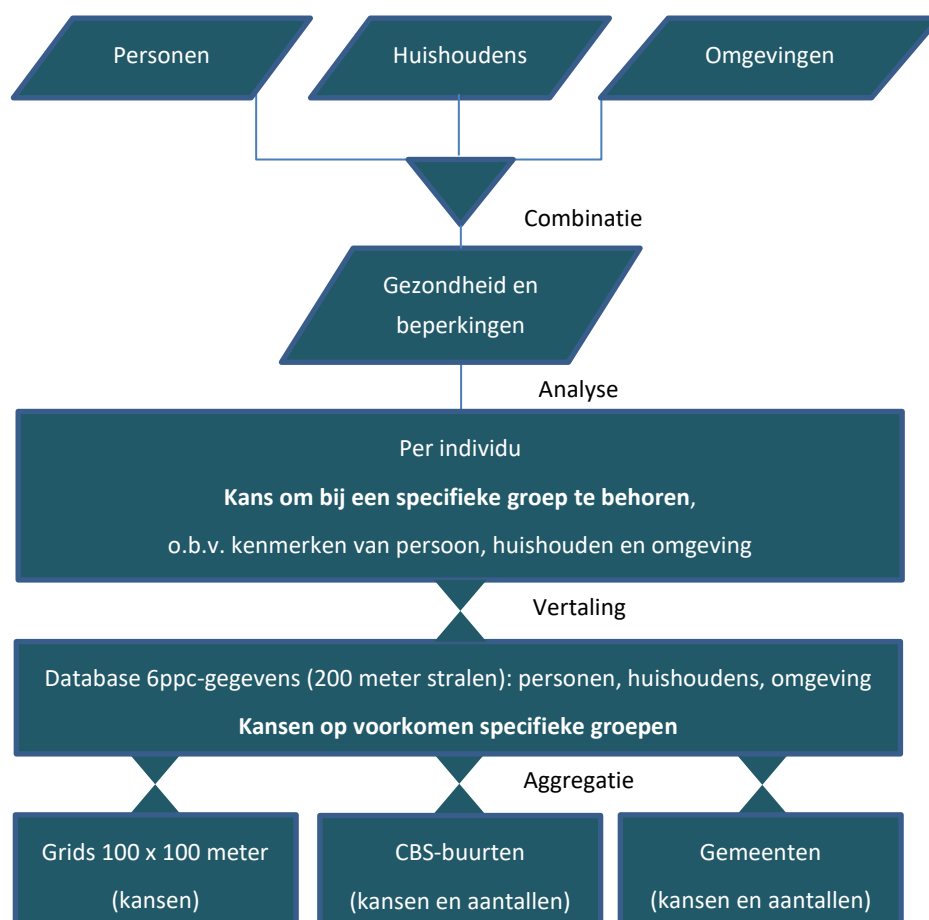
Personen

Huishoudens

Omgevingen

Combinatie

Gezondheid en beperkingen

Analyse

Per individu

**Kans om bij een specifieke groep te behoren**,

o.b.v. kenmerken van persoon, huishouden en omgeving

Vertaling

Database 6ppc-gegevens (200 meter stralen): personen, huishoudens, omgeving

**Kansen op voorkomen specifieke groepen**

Aggregatie

Grids 100 x 100 meter (kansen)

CBS-buurten (kansen en aantallen)

Gemeenten (kansen en aantallen)